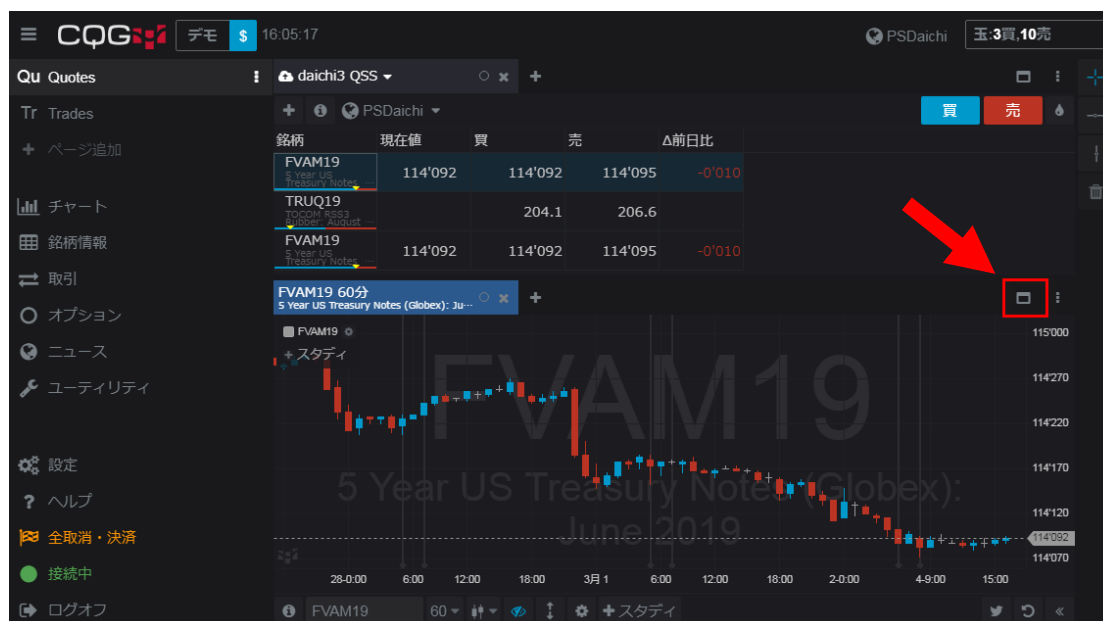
CQG デモ $ 16:05:17 PSDaichi 玉:3買,10売

Qu Quotes
Tr Trades
+ ページ追加
チャート
銘柄情報
取引
オプション
ニュース
ユーティリティ
設定
? ヘルプ
全取消・決済
接続中
ログオフ

daichi3 QSS
+ PSDaichi
買 売

| 銘柄 | 現在値 | 買 | 売 | Δ前日比 |
|---|---|---|---|---|
| FVAM19 5 Year US Treasury Notes | 114'092 | 114'092 | 114'095 | -0'010 |
| TRUQ19 TOCOM RSS3 Rubber, August | | 204.1 | 206.6 | |
| FVAM19 5 Year US Treasury Notes | 114'092 | 114'092 | 114'095 | -0'010 |

FVAM19 60分
5 Year US Treasury Notes (Globex): Ju...
FVAM19
+ スタディ
FVAM19
5 Year US Treasury Notes (Globex): June 2019
115'000
114'270
114'220
114'170
114'120
114'092
114'070
28-0:00 6:00 12:00 18:00 3月 1 6:00 12:00 18:00 2-0:00 4-9:00 15:00
FVAM19 60 + スタディ